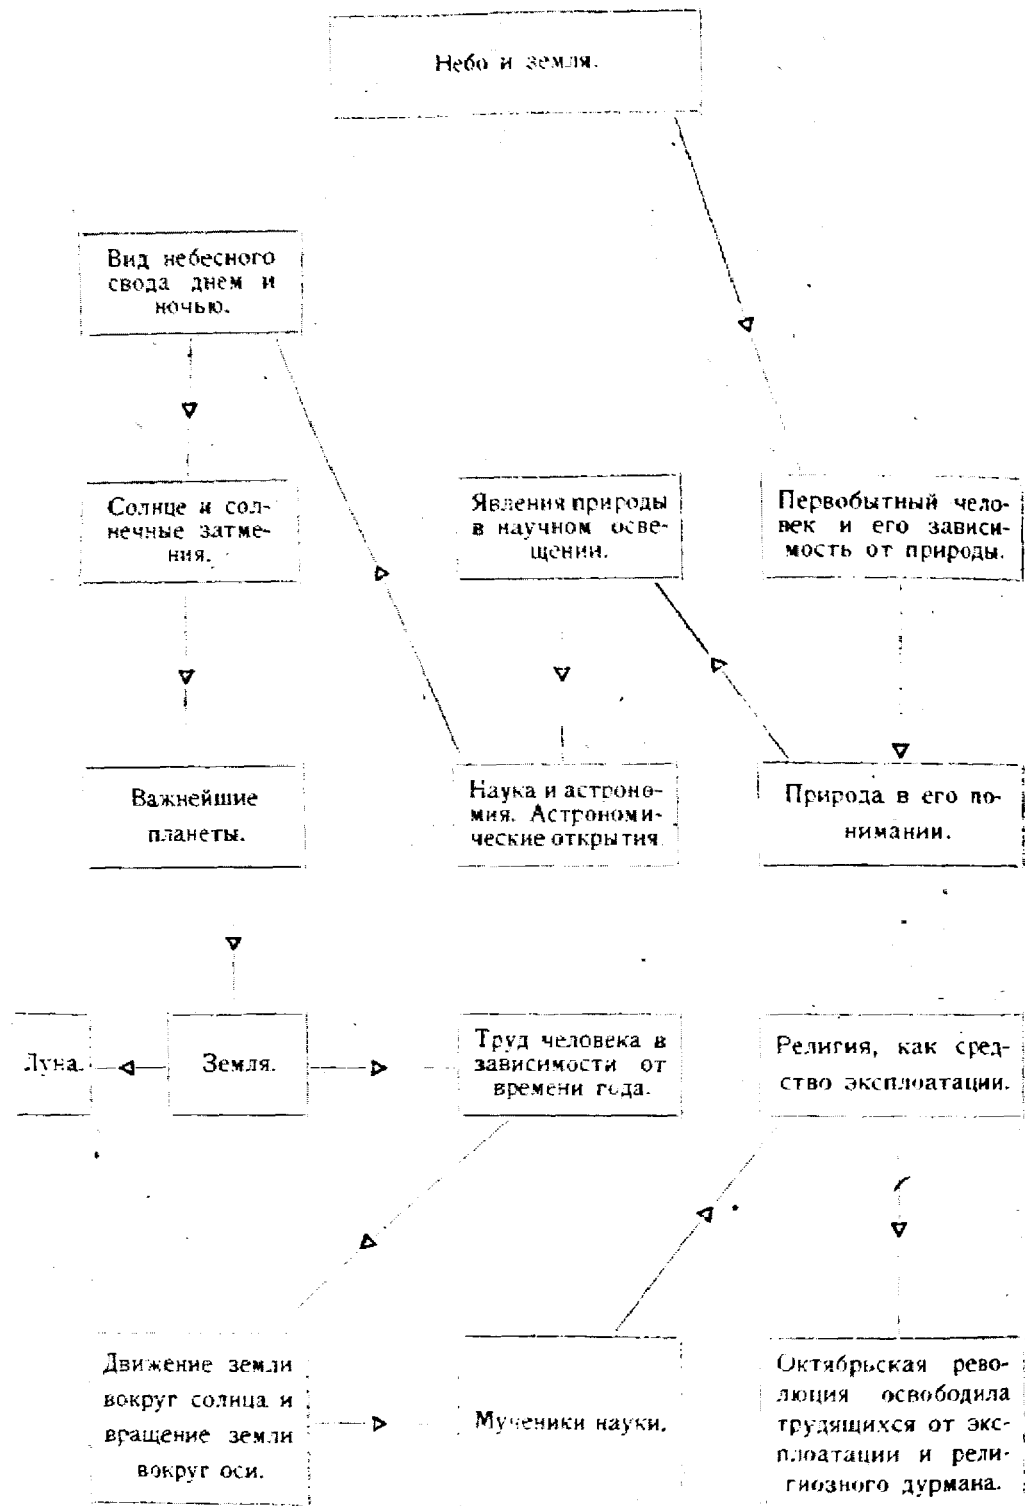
Небо и земля.

Вид небесного свода днем и ночью.

Солнце и солнечные затмения.

Явления природы в научном освещении.

Первобытный человек и его зависимость от природы.

Важнейшие планеты.

Наука и астрономия. Астрономические открытия.

Природа в его понимании.

Луна.

Земля.

Труд человека в зависимости от времени года.

Религия, как средство эксплоатации.

Движение земли вокруг солнца и вращение земли вокруг оси.

Мученики науки.

Октябрьская революция освободила трудящихся от эксплоатации и религиозного дурмана.